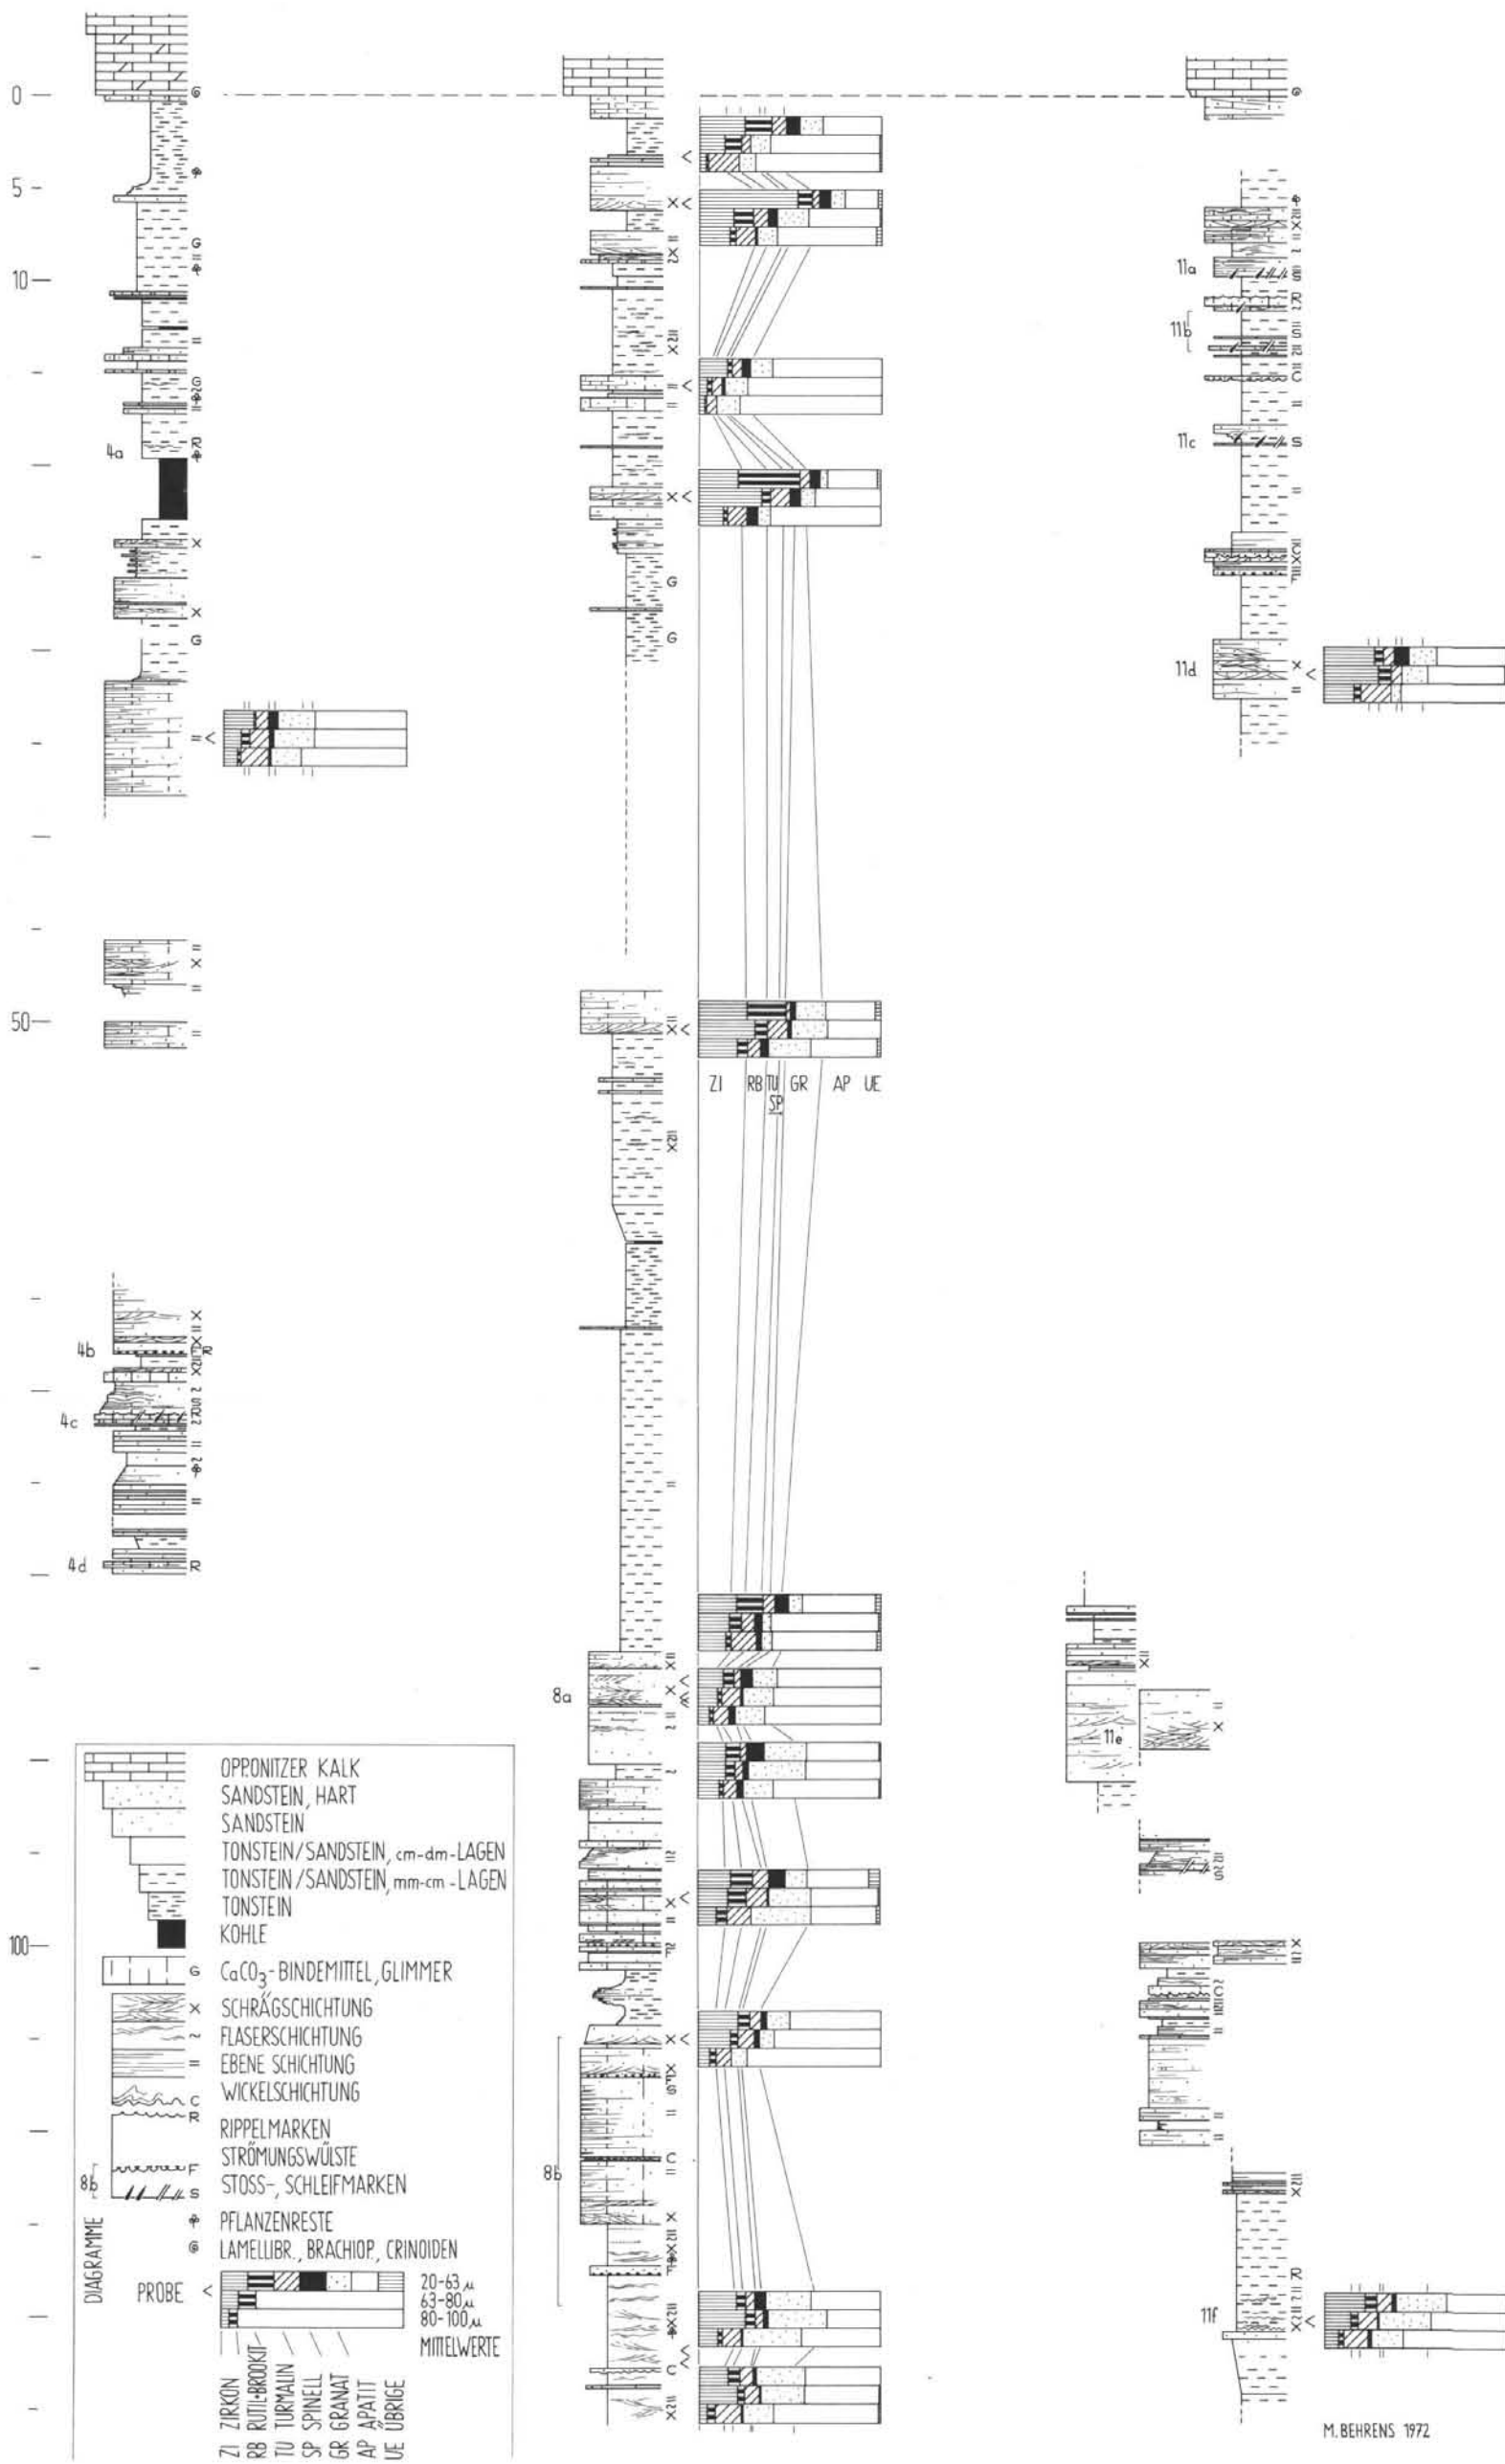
0
5
10
50
100

4a
4b
4c
4d
8a
8b
11a
11b
11c
11d
11e
11f

ZI RB TU GR AP UE
SP

OPPONITZER KALK
SANDSTEIN, HART
SANDSTEIN
TONSTEIN/SANDSTEIN, cm-dm-LAGEN
TONSTEIN/SANDSTEIN, mm-cm-LAGEN
TONSTEIN
KOHLE
G $CaCO_3$-BINDEMITTEL, GLIMMER
X SCHRÄGSCHICHTUNG
~ FLASERSCHICHTUNG
= EBENE SCHICHTUNG
C WICKELSCHICHTUNG
R RIPPELMARKEN
F STRÖMUNGSWÜLSTE
8b S STOSS-, SCHLEIFMARKEN
PFLANZENRESTE
LAMELLIBR., BRACHIOP., CRINOIDEN

DIAGRAMME
PROBE <
20-63 $\mu$
63-80 $\mu$
80-100 $\mu$
MITTELWERTE

ZI ZIRKON
RB RUTIL-BROOKIT
TU TURMALIN
SP SPINELL
GR GRANAT
AP APATIT
UE ÜBRIGE

M. BEHRENS 1972